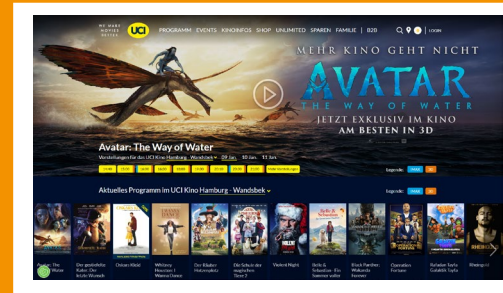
WE MAKE MOVIES BETTER uci PROGRAMM EVENTS KINOINFOS SHOP UNLIMITED SPAREN FAMILIE | B2B LOGIN

MEHR KINO GEHT NICHT

AVATAR
THE WAY OF WATER

JETZT EXKLUSIV IM KINO
AM BESTEN IN 3D

Avatar: The Way of Water

Vorstellungen für das UCI Kino Hamburg - Wandsbek 09 Jan. 10 Jan. 11 Jan.

Aktuelles Programm im UCI Kino Hamburg - Wandsbek

Avatar: The Way of Water
Der gestiefelte Kater: Der letzte Wunsch
Oskars Kleid
Whitney Houston: I Wanna Dance
Der Räuber Hotzenplotz
Die Schule der magischen Tiere 2
Violent Night
Bolle & Sebastian - Ein Sommer voller
Black Panther: Wakanda Forever
Operation Fortune
Babylon
Rheingold